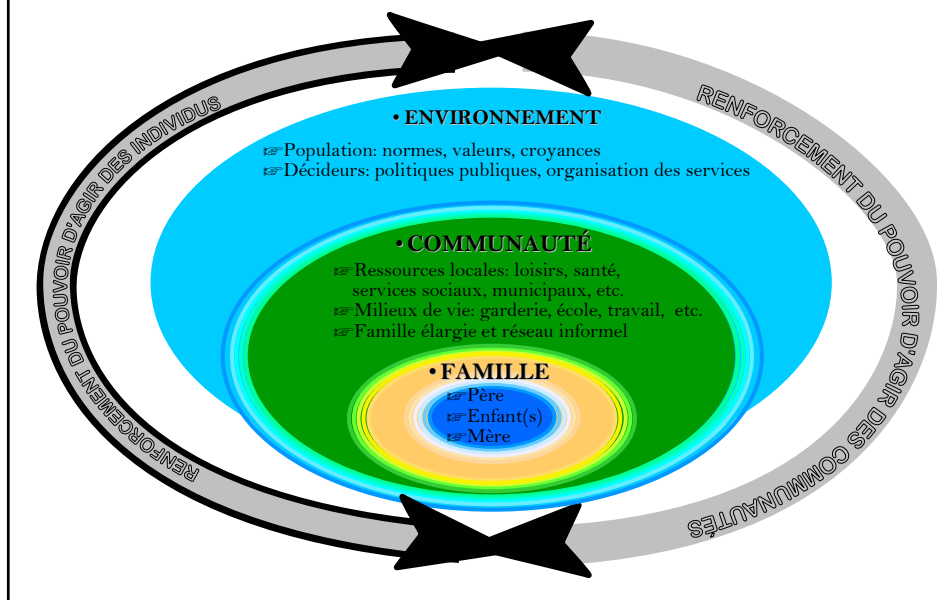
RENFORCEMENT DU POUVOIR D'AGIR DES INDIVIDUS

RENFORCEMENT DU POUVOIR D'AGIR DES COMMUNAUTÉS

• ENVIRONNEMENT

☞Population: normes, valeurs, croyances
☞Décideurs: politiques publiques, organisation des services

• COMMUNAUTÉ

☞Ressources locales: loisirs, santé, services sociaux, municipaux, etc.
☞Milieux de vie: garderie, école, travail, etc.
☞Famille élargie et réseau informel

• FAMILLE

☞Père
☞Enfant(s)
☞Mère